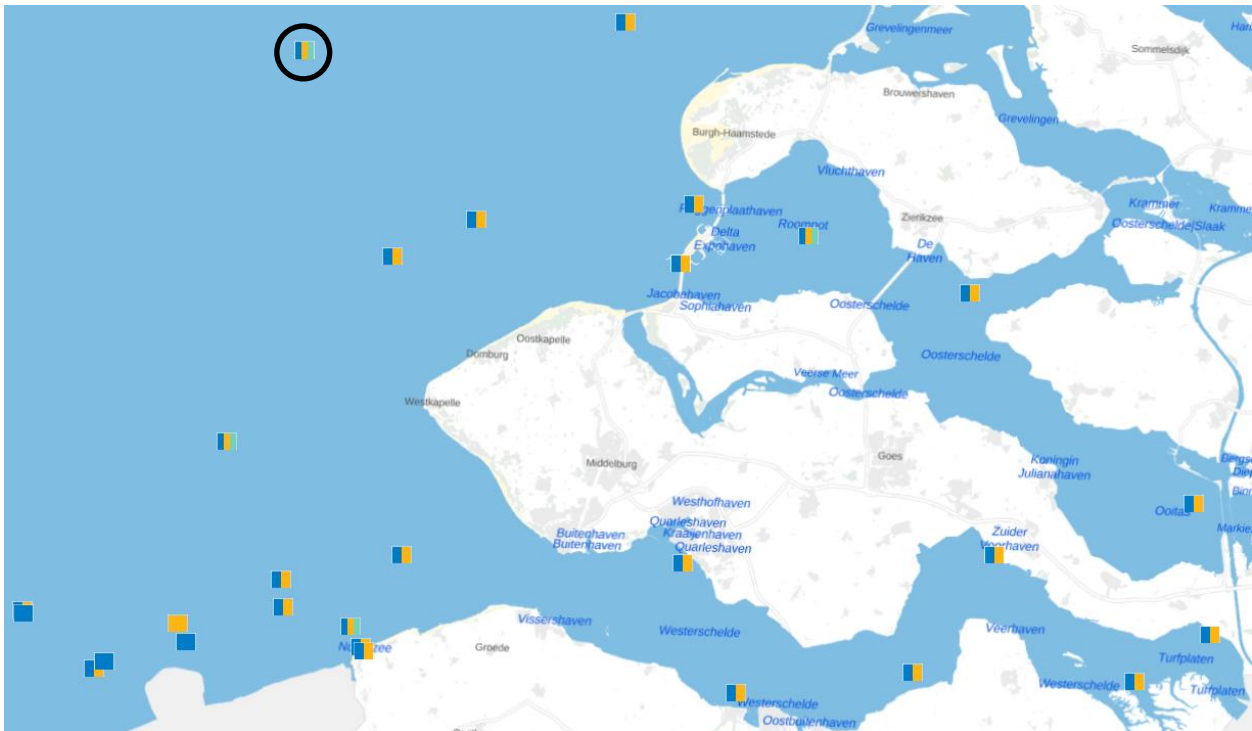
Grevelingenmeer
Sommelsdijk
Ha
Brouwershaven
Burgh-Haamstede
Grevelingen
Vluchthaven
Krammer
Kramme
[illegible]geplaathaven
Zierikzee
Oosterschelde Slaak
Roompot
Delta Expohaven
De Haven
Jacobahaven
Sophiahaven
Oosterschelde
Oostkapelle
Domburg
Oosterschelde
Veerse Meer
Oosterschelde
Westkapelle
Goes
Koningin Julianahaven
Middelburg
Westhofhaven
Ooltas
Quarleshaven
Kraaijenhaven
Quarleshaven
Buitenhaven
Buitenhaven
Zuider Voorhaven
Vissershaven
Westerschelde
Veerhaven
Groede
Turfplaten
Westerschelde
Turfplaten
Westerschelde
Oostbuitenhaven
N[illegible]zee